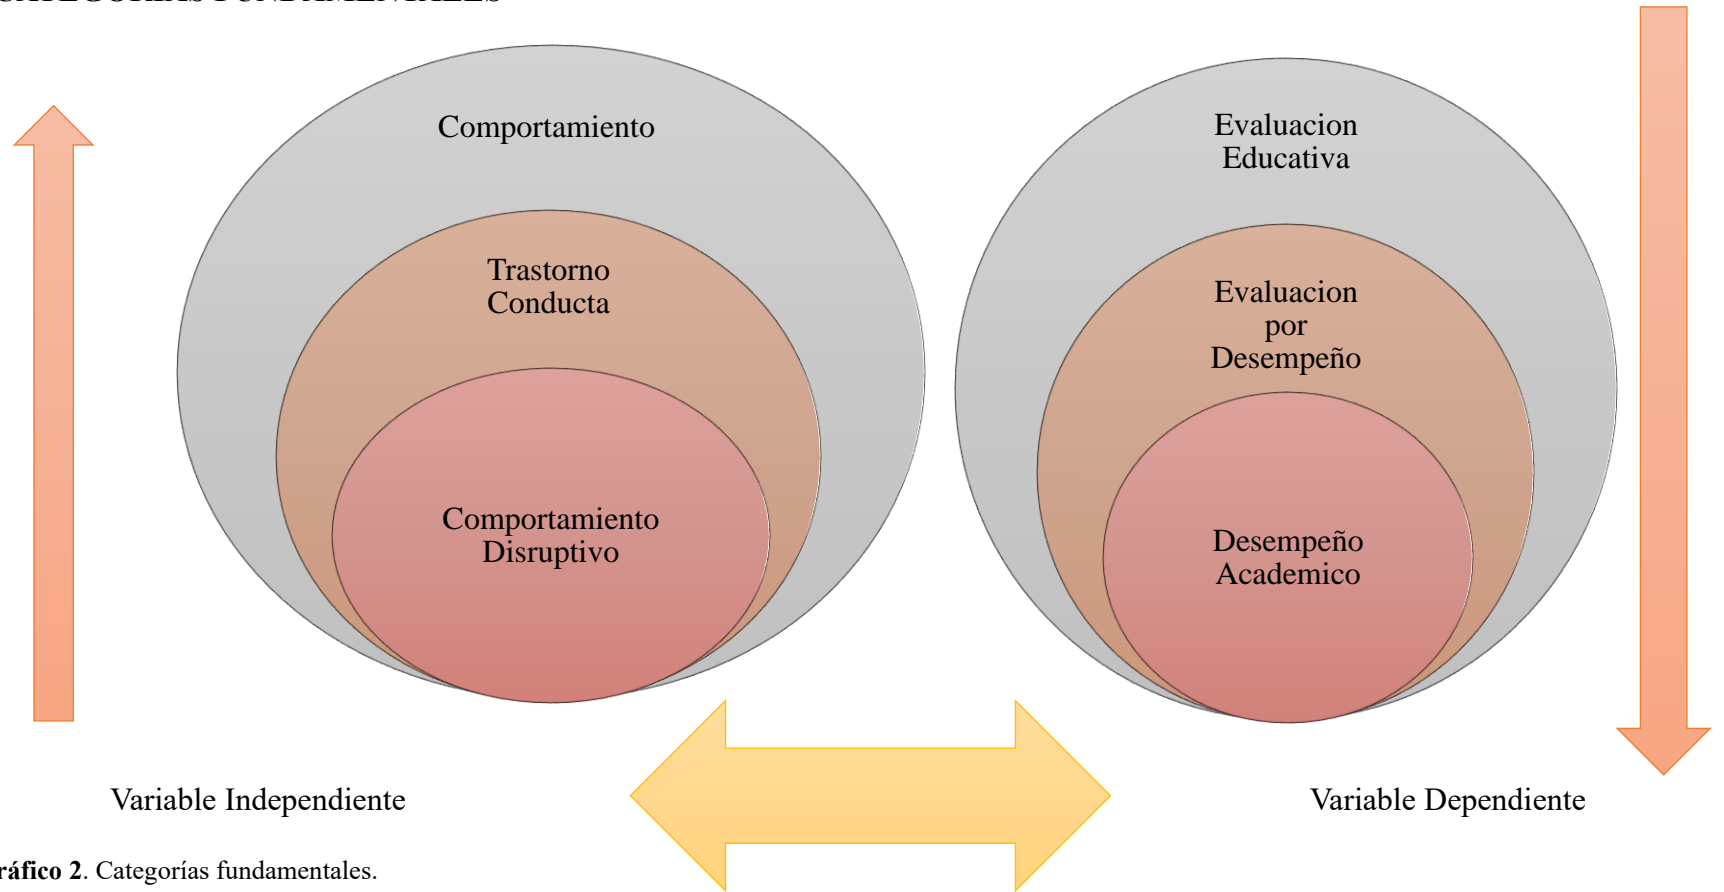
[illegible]

Comportamiento

Trastorno Conducta

Comportamiento Disruptivo

Evaluacion Educativa

Evaluacion por Desempeño

Desempeño Academico

Variable Independiente

Variable Dependiente

**ráfico 2**. Categorías fundamentales.